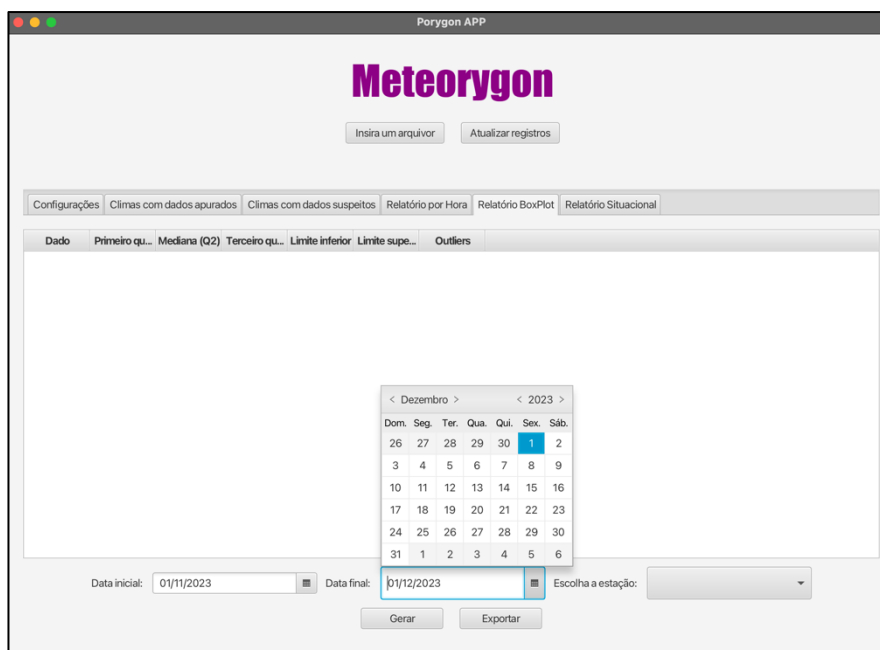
Porygon APP

Meteorygon

Insira um arquivo Atualizar registros

Configurações | Climas com dados apurados | Climas com dados suspeitos | Relatório por Hora | Relatório BoxPlot | Relatório Situacional

| Dado | Primeiro qu... | Mediana (Q2) | Terceiro qu... | Limite inferior | Limite supe... | Outliers |
|---|---|---|---|---|---|---|

< Dezembro > < 2023 >

| Dom. | Seg. | Ter. | Qua. | Qui. | Sex. | Sáb. |
|---|---|---|---|---|---|---|
| 26 | 27 | 28 | 29 | 30 | 1 | 2 |
| 3 | 4 | 5 | 6 | 7 | 8 | 9 |
| 10 | 11 | 12 | 13 | 14 | 15 | 16 |
| 17 | 18 | 19 | 20 | 21 | 22 | 23 |
| 24 | 25 | 26 | 27 | 28 | 29 | 30 |
| 31 | 1 | 2 | 3 | 4 | 5 | 6 |

Data inicial: 01/11/2023 Data final: 01/12/2023 Escolha a estação:

Gerar Exportar